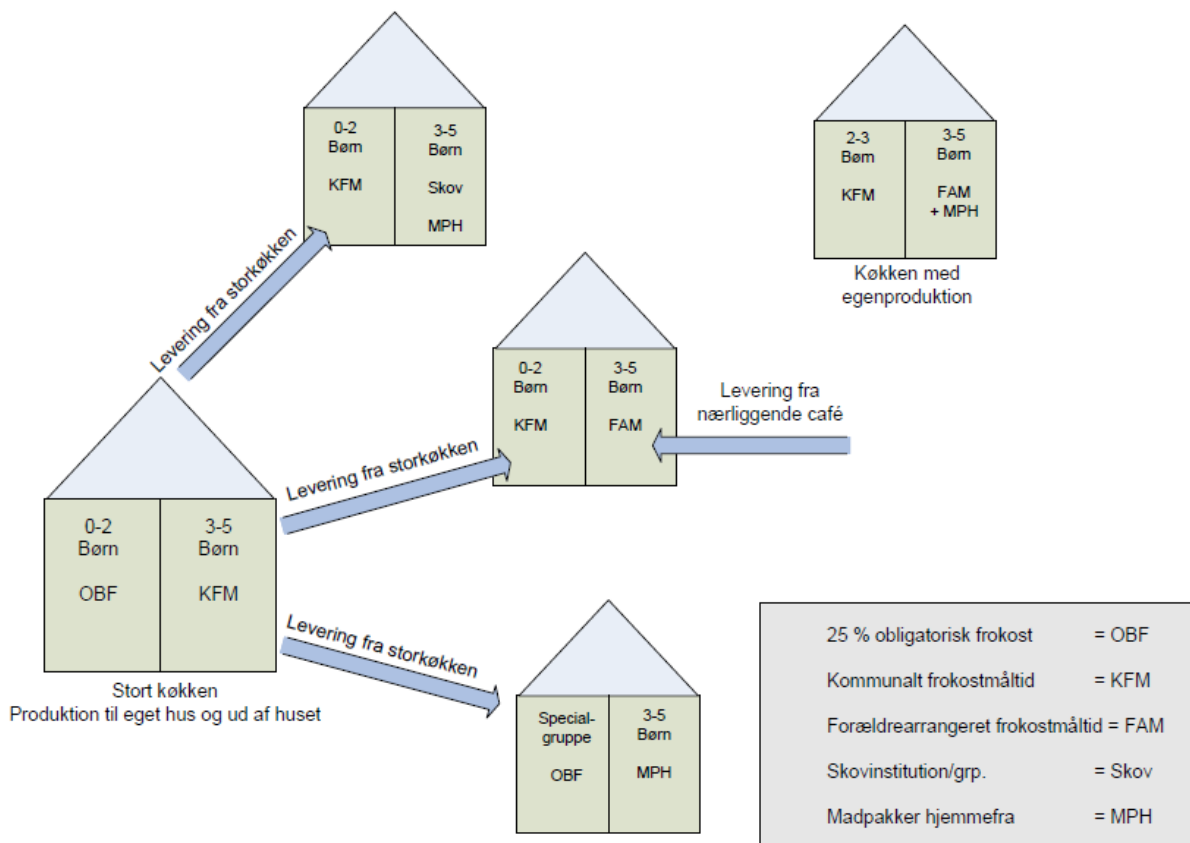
0-2
Børn

KFM

3-5
Børn

Skov

MPH

2-3
Børn

KFM

3-5
Børn

FAM
+ MPH

Køkken med egenproduktion

Levering fra storkøkken

0-2
Børn

KFM

3-5
Børn

FAM

Levering fra nærliggende café

Levering fra storkøkken

0-2
Børn

OBF

3-5
Børn

KFM

Stort køkken
Produktion til eget hus og ud af huset

Levering fra storkøkken

Specialgruppe

OBF

3-5
Børn

MPH

25 % obligatorisk frokost = OBF

Kommunalt frokostmåltid = KFM

Forældrearrangeret frokostmåltid = FAM

Skovinstitution/grp. = Skov

Madpakker hjemmefra = MPH